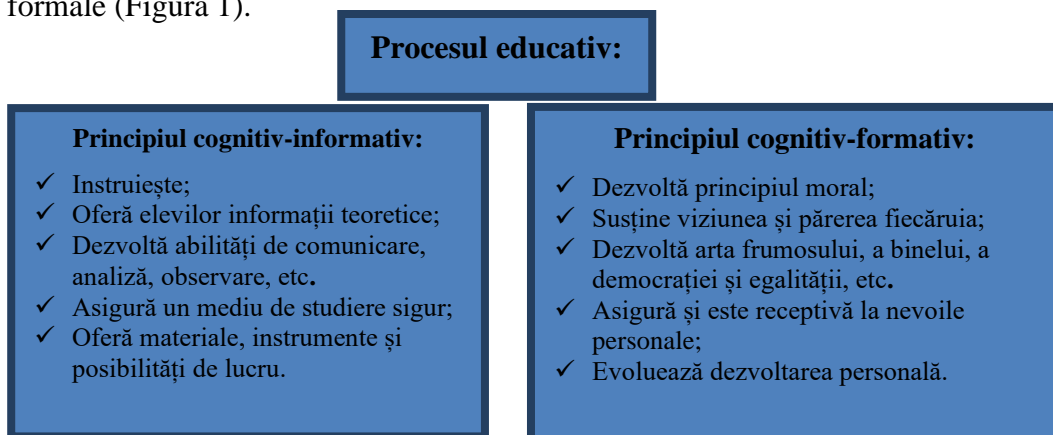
formale (Figura 1).

Procesul educativ:

Principiul cognitiv-informativ:

✓ Instruiește;
✓ Oferă elevilor informații teoretice;
✓ Dezvoltă abilități de comunicare, analiză, observare, etc.
✓ Asigură un mediu de studiere sigur;
✓ Oferă materiale, instrumente și posibilități de lucru.

Principiul cognitiv-formativ:

✓ Dezvoltă principiul moral;
✓ Susține viziunea și părerea fiecăruia;
✓ Dezvoltă arta frumosului, a binelui, a democrației și egalității, etc.
✓ Asigură și este receptivă la nevoile personale;
✓ Evoluează dezvoltarea personală.